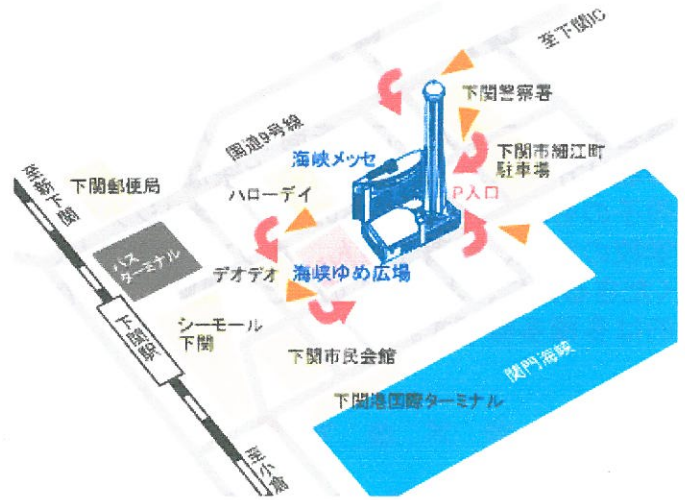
至下関IC

下関警察署

国道9号線

海峡メッセ

下関市細江町
駐車場

至新下関

下関郵便局

ハローデイ

P入口

バス
ターミナル

デオデオ

海峡ゆめ広場

下関駅

シーモール
下関

下関市民会館

関門海峡

下関港国際ターミナル

至小倉